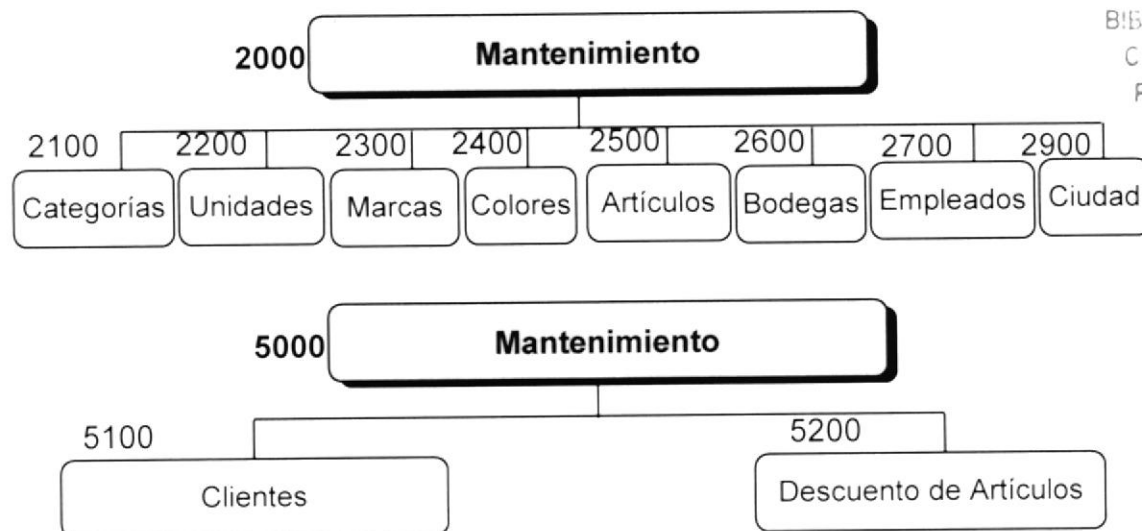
BIB
C
F

2000 Mantenimiento

2100 Categorías
2200 Unidades
2300 Marcas
2400 Colores
2500 Artículos
2600 Bodegas
2700 Empleados
2900 Ciudad

5000 Mantenimiento

5100 Clientes
5200 Descuento de Artículos